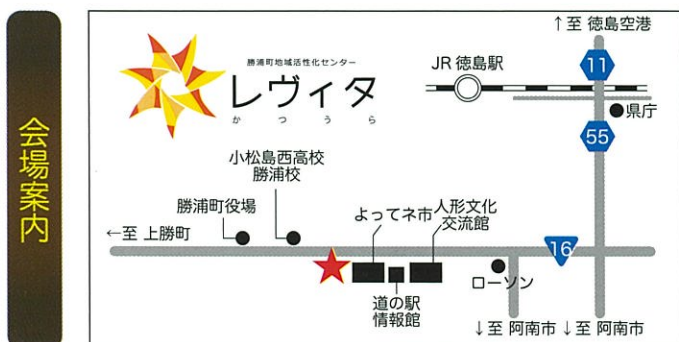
会場案内

勝浦町地域活性化センター
レヴィタ
か つ う ら

↑至 徳島空港

JR 徳島駅

11

●県庁

55

小松島西高校
勝浦校

勝浦町役場

よってネ市

人形文化
交流館

←至 上勝町

16

ローソン

道の駅
情報館

↓至 阿南市 ↓至 阿南市